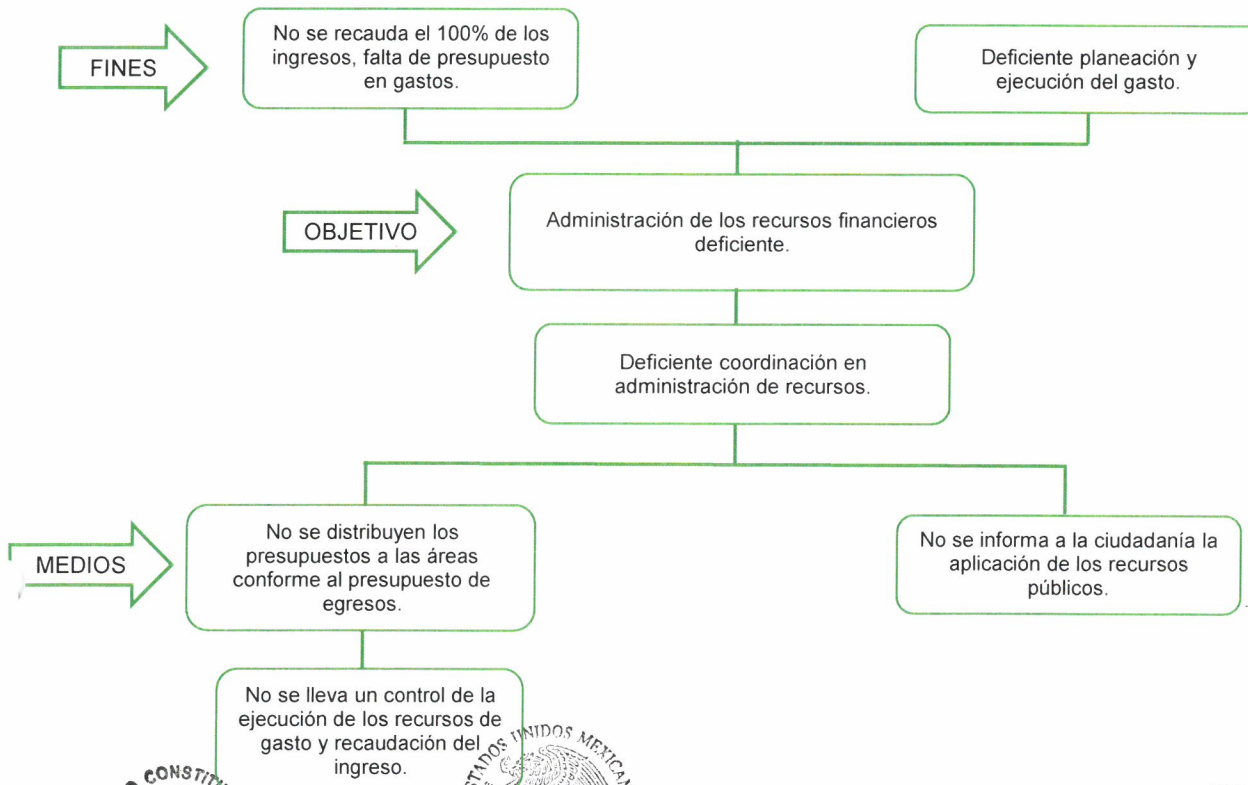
FINES

No se recauda el 100% de los ingresos, falta de presupuesto en gastos.

Deficiente planeación y ejecución del gasto.

OBJETIVO

Administración de los recursos financieros deficiente.

Deficiente coordinación en administración de recursos.

MEDIOS

No se distribuyen los presupuestos a las áreas conforme al presupuesto de egresos.

No se informa a la ciudadanía la aplicación de los recursos públicos.

No se lleva un control de la ejecución de los recursos de gasto y recaudación del ingreso.

CONSTIT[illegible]

ESTADOS UNIDOS MEXICANOS